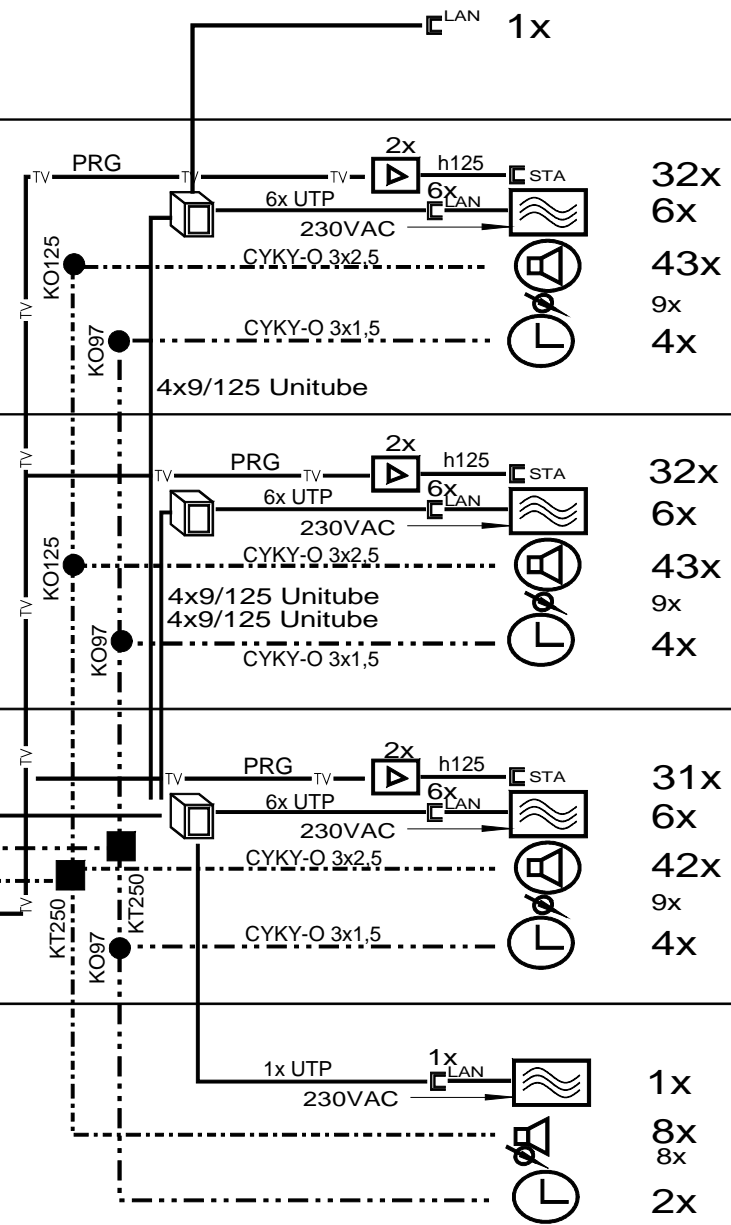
LAN 1x

TV PRG TV TV 2x h125 STA 32x
6x UTP 6x LAN 6x
230VAC
KO125 CYKY-O 3x2,5 43x
TV 9x
KO97 CYKY-O 3x1,5 4x
4x9/125 Unitube

TV PRG TV 2x h125 STA 32x
6x UTP 6x LAN 6x
230VAC
KO125 CYKY-O 3x2,5 43x
TV 4x9/125 Unitube 9x
4x9/125 Unitube
KO97 CYKY-O 3x1,5 4x

TV PRG TV 2x h125 STA 31x
6x UTP 6x LAN 6x
230VAC
CYKY-O 3x2,5 42x
TV KT250 KT250 9x
KO97 CYKY-O 3x1,5 4x

1x UTP 1x LAN 1x
230VAC
8x
8x
2x